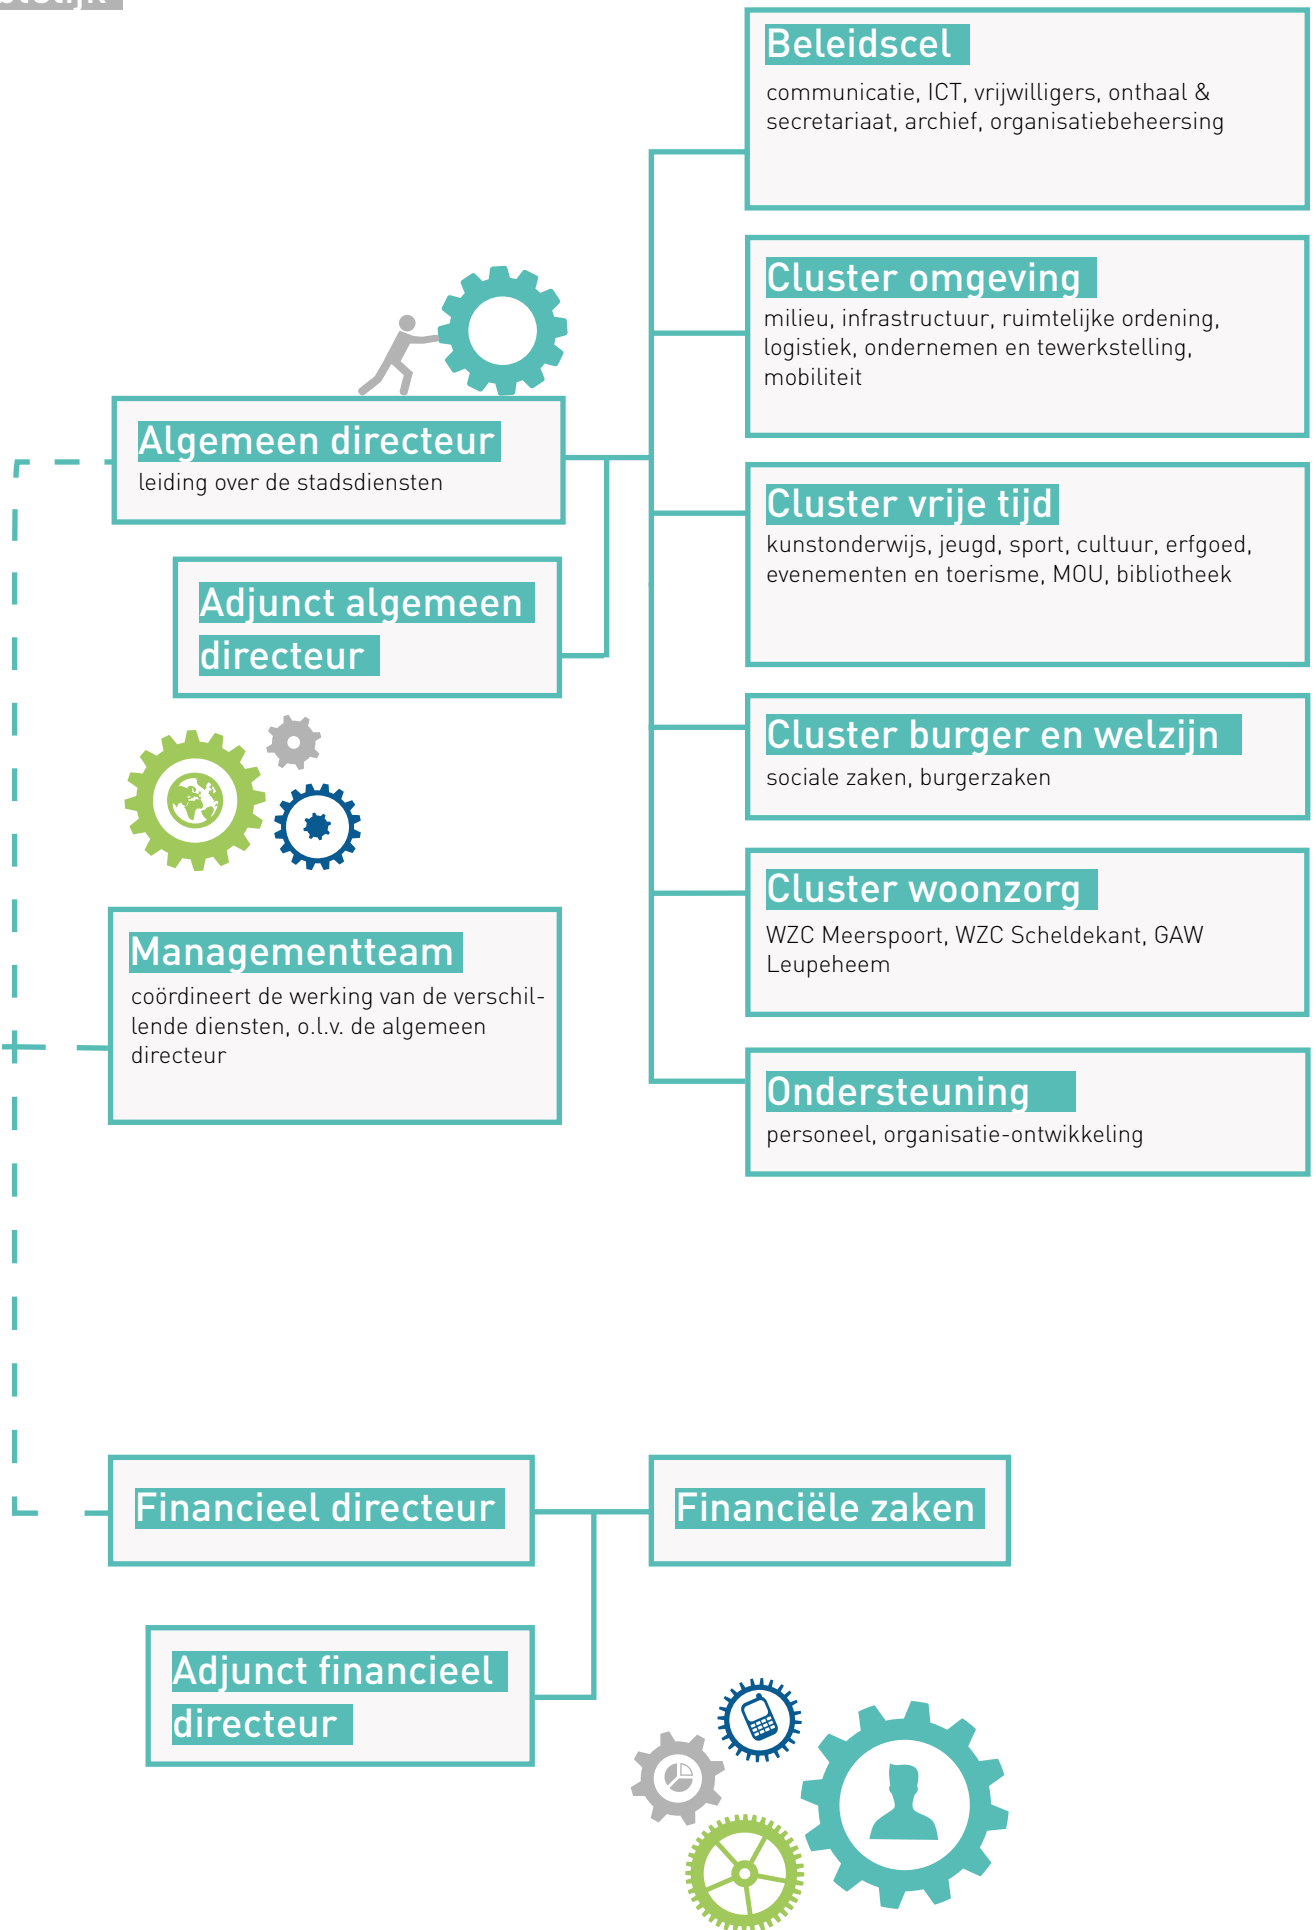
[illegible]

Beleidscel
communicatie, ICT, vrijwilligers, onthaal & secretariaat, archief, organisatiebeheersing

Cluster omgeving
milieu, infrastructuur, ruimtelijke ordening, logistiek, ondernemen en tewerkstelling, mobiliteit

Algemeen directeur
leiding over de stadsdiensten

Cluster vrije tijd
kunstonderwijs, jeugd, sport, cultuur, erfgoed, evenementen en toerisme, MOU, bibliotheek

Adjunct algemeen directeur

Cluster burger en welzijn
sociale zaken, burgerzaken

Cluster woonzorg
WZC Meerspoort, WZC Scheldekant, GAW Leupeheem

Managementteam
coördineert de werking van de verschillende diensten, o.l.v. de algemeen directeur

Ondersteuning
personeel, organisatie-ontwikkeling

Financieel directeur

Financiële zaken

Adjunct financieel directeur